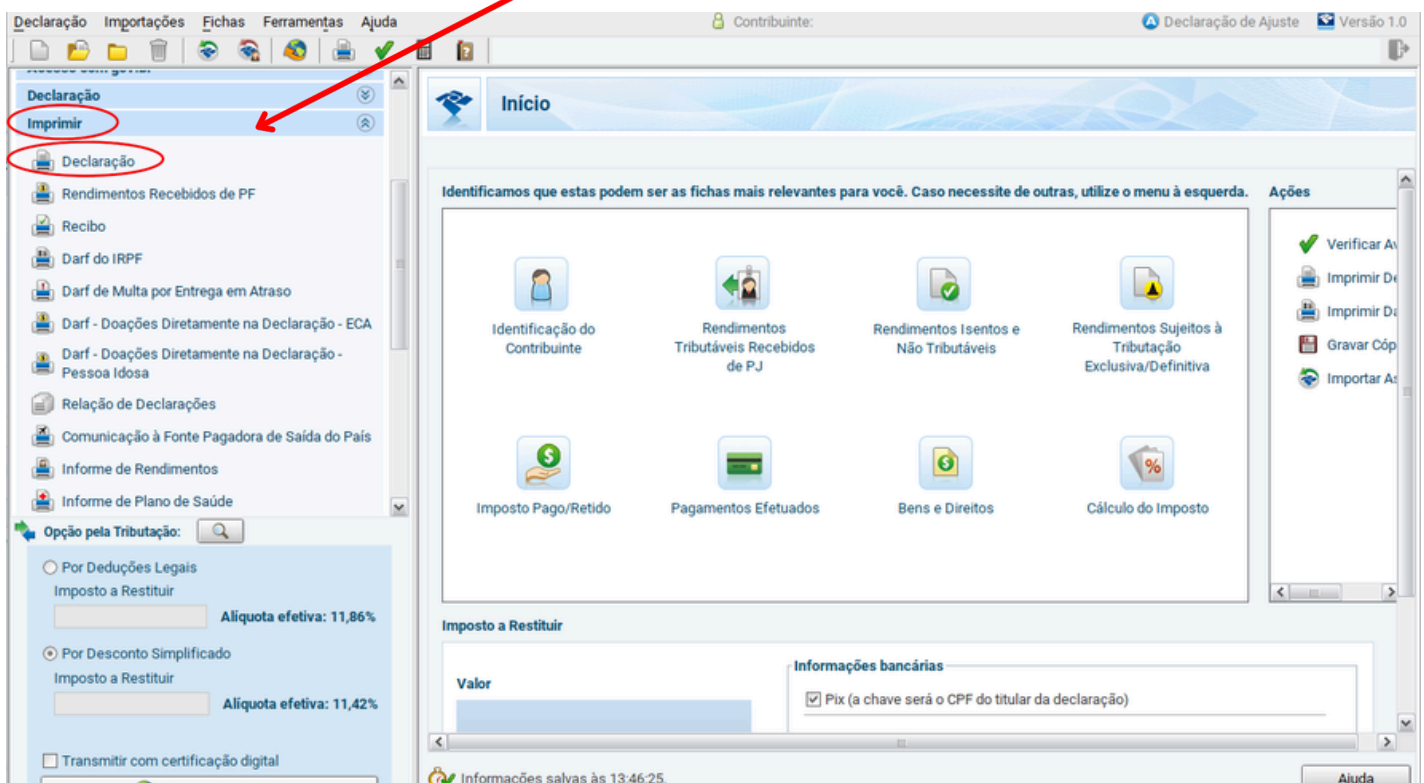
Declaração Importações Fichas Ferramentas Ajuda
Contribuinte:
Declaração de Ajuste
Versão 1.0

Declaração
Imprimir
Declaração
Rendimentos Recebidos de PF
Recibo
Darf do IRPF
Darf de Multa por Entrega em Atraso
Darf - Doações Diretamente na Declaração - ECA
Darf - Doações Diretamente na Declaração - Pessoa Idosa
Relação de Declarações
Comunicação à Fonte Pagadora de Saída do País
Informe de Rendimentos
Informe de Plano de Saúde

Opção pela Tributação:
Por Deduções Legais
Imposto a Restituir
Alíquota efetiva: 11,86%
Por Desconto Simplificado
Imposto a Restituir
Alíquota efetiva: 11,42%
Transmitir com certificação digital

Início

Identificamos que estas podem ser as fichas mais relevantes para você. Caso necessite de outras, utilize o menu à esquerda.

Identificação do Contribuinte
Rendimentos Tributáveis Recebidos de PJ
Rendimentos Isentos e Não Tributáveis
Rendimentos Sujeitos à Tributação Exclusiva/Definitiva
Imposto Pago/Retido
Pagamentos Efetuados
Bens e Direitos
Cálculo do Imposto

Ações
Verificar A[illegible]
Imprimir D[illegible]
Imprimir D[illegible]
Gravar Cóp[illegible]
Importar A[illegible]

Imposto a Restituir
Valor
Informações bancárias
Pix (a chave será o CPF do titular da declaração)

Informações salvas às 13:46:25.
Ajuda